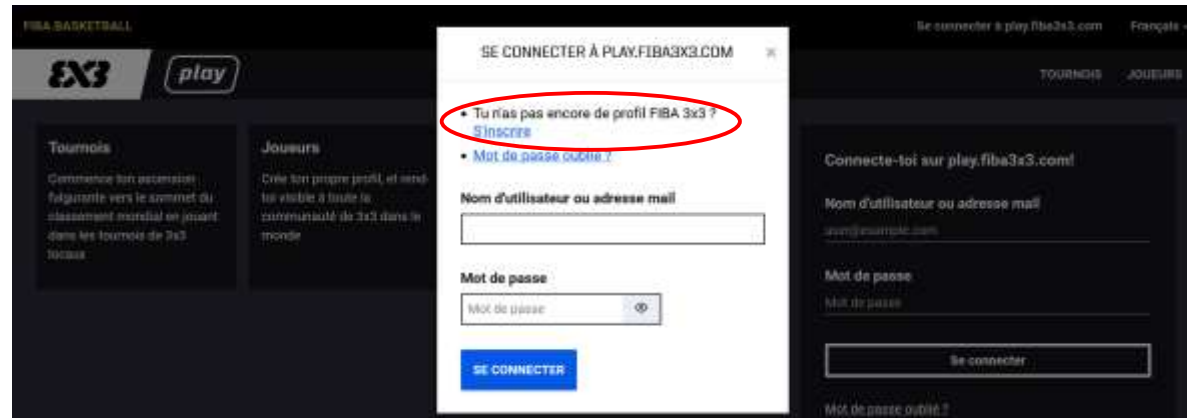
FIBA BASKETBALL

Se connecter à play.fiba3x3.com

Français

3X3 play

TOURNOIS JOUEURS

Tournois

Commence ton ascension fulgurante vers le sommet du classement mondial en jouant dans les tournois de 3x3 locaux

Joueurs

Crée ton propre profil, et rends-toi visible à toute la communauté de 3x3 dans le monde

SE CONNECTER À PLAY.FIBA3X3.COM

×

• Tu n'as pas encore de profil FIBA 3x3 ? S'inscrire

• Mot de passe oublié ?

Nom d'utilisateur ou adresse mail

Mot de passe

Mot de passe

SE CONNECTER

Connecte-toi sur play.fiba3x3.com!

Nom d'utilisateur ou adresse mail

user@example.com

Mot de passe

Mot de passe

Se connecter

Mot de passe oublié ?